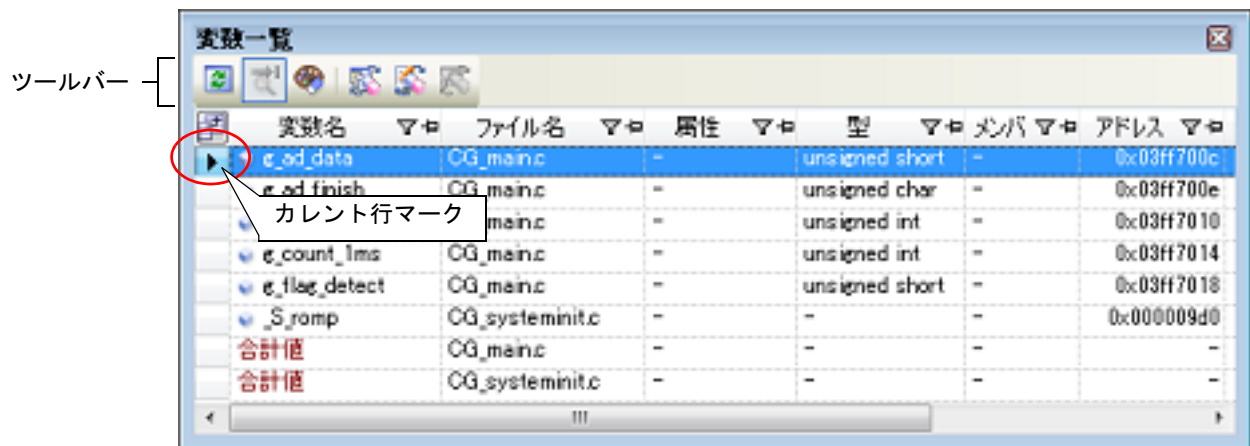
変数一覧

ツールバー

| | 変数名 | ファイル名 | 属性 | 型 | メンバ | アドレス |
|---|---|---|---|---|---|---|
| ▶ | g_ad_data | CG_main.c | - | unsigned short | - | 0x03ff700c |
| | g_ad_finish | CG_main.c | - | unsigned char | - | 0x03ff700e |
| | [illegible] | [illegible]main.c | - | unsigned int | - | 0x03ff7010 |
| | g_count_1ms | CG_main.c | - | unsigned int | - | 0x03ff7014 |
| | g_flag_detect | CG_main.c | - | unsigned short | - | 0x03ff7018 |
| | _S_romp | CG_systeminit.c | - | - | - | 0x000009d0 |
| | 合計値 | CG_main.c | - | - | - | - |
| | 合計値 | CG_systeminit.c | - | - | - | - |

カレント行マーク

III